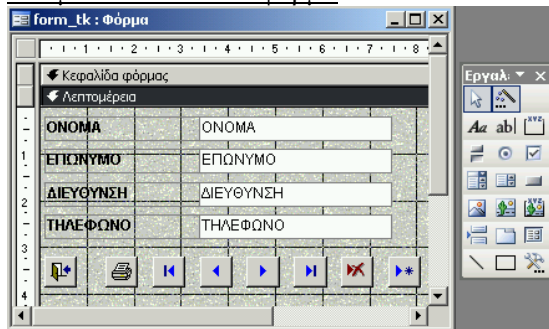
form_tk : Φόρμα

· 1 · 1 · 1 · 2 · 1 · 3 · 1 · 4 · 1 · 5 · 1 · 6 · 1 · 7 · 1 · 8 ·

Κεφαλίδα φόρμας

Λεπτομέρεια

| ΟΝΟΜΑ | ΟΝΟΜΑ |
|---|---|
| ΕΠΩΝΥΜΟ | ΕΠΩΝΥΜΟ |
| ΔΙΕΥΘΥΝΣΗ | ΔΙΕΥΘΥΝΣΗ |
| ΤΗΛΕΦΩΝΟ | ΤΗΛΕΦΩΝΟ |

1
2
3
4

Εργαλ.
Aa ab|